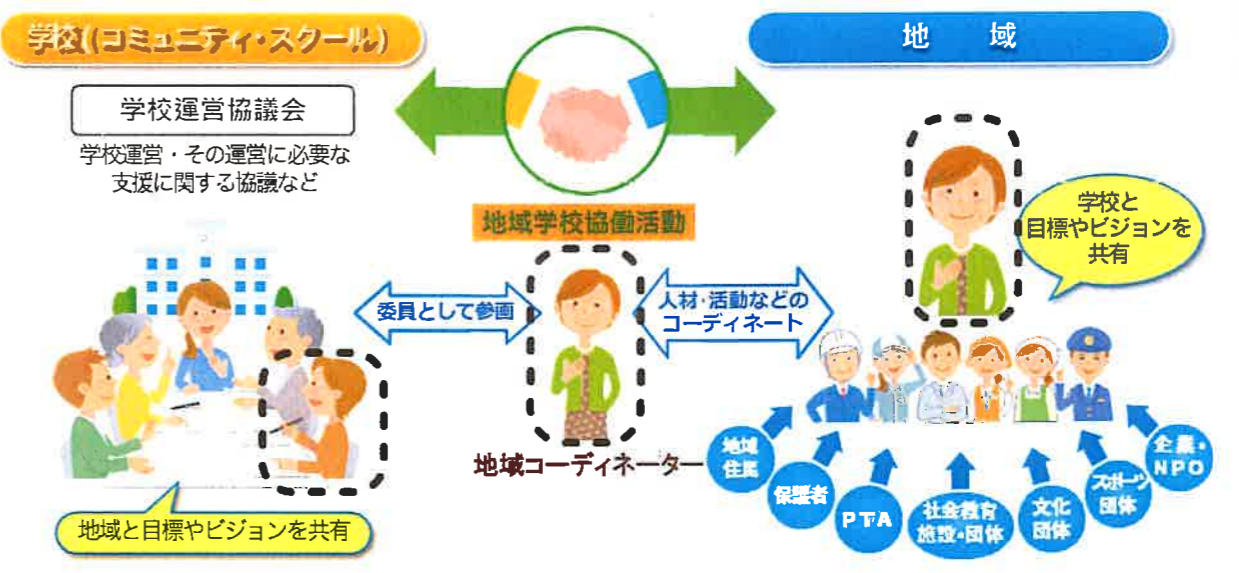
学校(コミュニティ・スクール)

地　域

学校運営協議会

学校運営・その運営に必要な支援に関する協議など

地域学校協働活動

学校と目標やビジョンを共有

委員として参画

人材・活動などのコーディネート

地域コーディネーター

地域と目標やビジョンを共有

地域住民

保護者

PTA

社会教育施設・団体

文化団体

スポーツ団体

企業・NPO